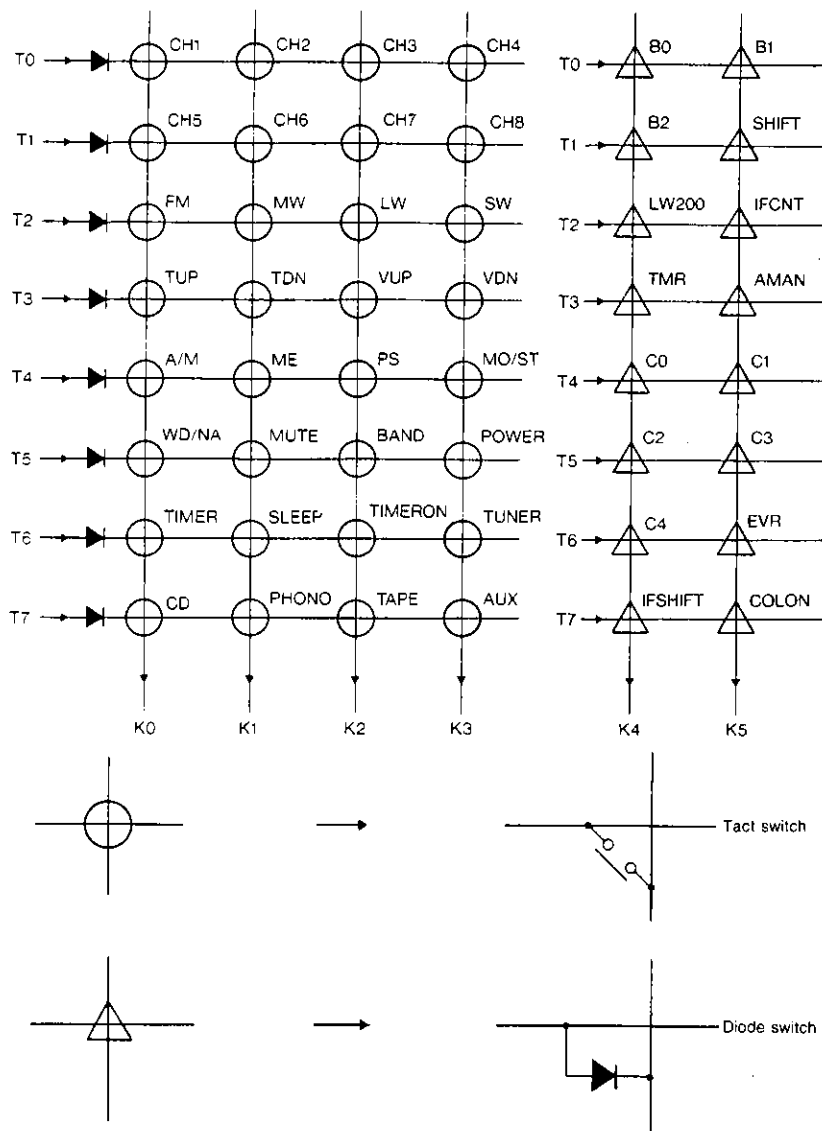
T0 CH1 CH2 CH3 CH4
T1 CH5 CH6 CH7 CH8
T2 FM MW LW SW
T3 TUP TDN VUP VDN
T4 A/M ME PS MO/ST
T5 WD/NA MUTE BAND POWER
T6 TIMER SLEEP TIMERON TUNER
T7 CD PHONO TAPE AUX
K0 K1 K2 K3

T0 B0 B1
T1 B2 SHIFT
T2 LW200 IFCNT
T3 TMR AMAN
T4 C0 C1
T5 C2 C3
T6 C4 EVR
T7 IFSHIFT COLON
K4 K5

Tact switch

Diode switch